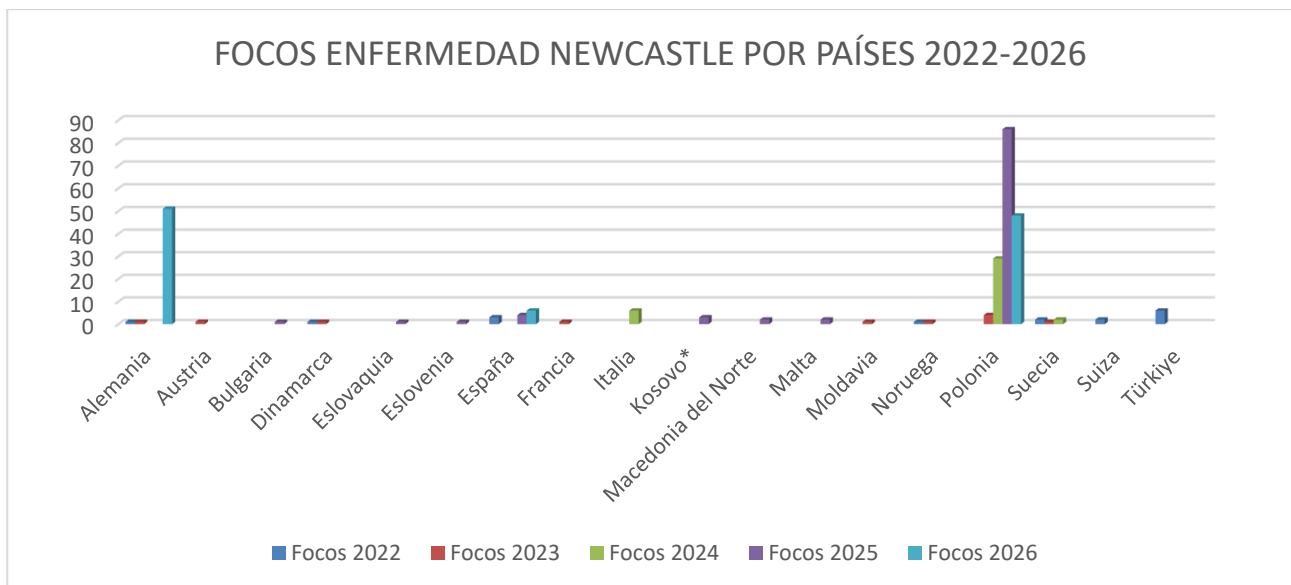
FOCOS ENFERMEDAD NEWCASTLE POR PAÍSES 2022-2026

90
80
70
60
50
40
30
20
10
0

Alemania
Austria
Bulgaria
Dinamarca
Eslovaquia
Eslovenia
España
Francia
Italia
Kosovo*
Macedonia del Norte
Malta
Moldavia
Noruega
Polonia
Suecia
Suiza
Türkiye

Focos 2022
Focos 2023
Focos 2024
Focos 2025
Focos 2026